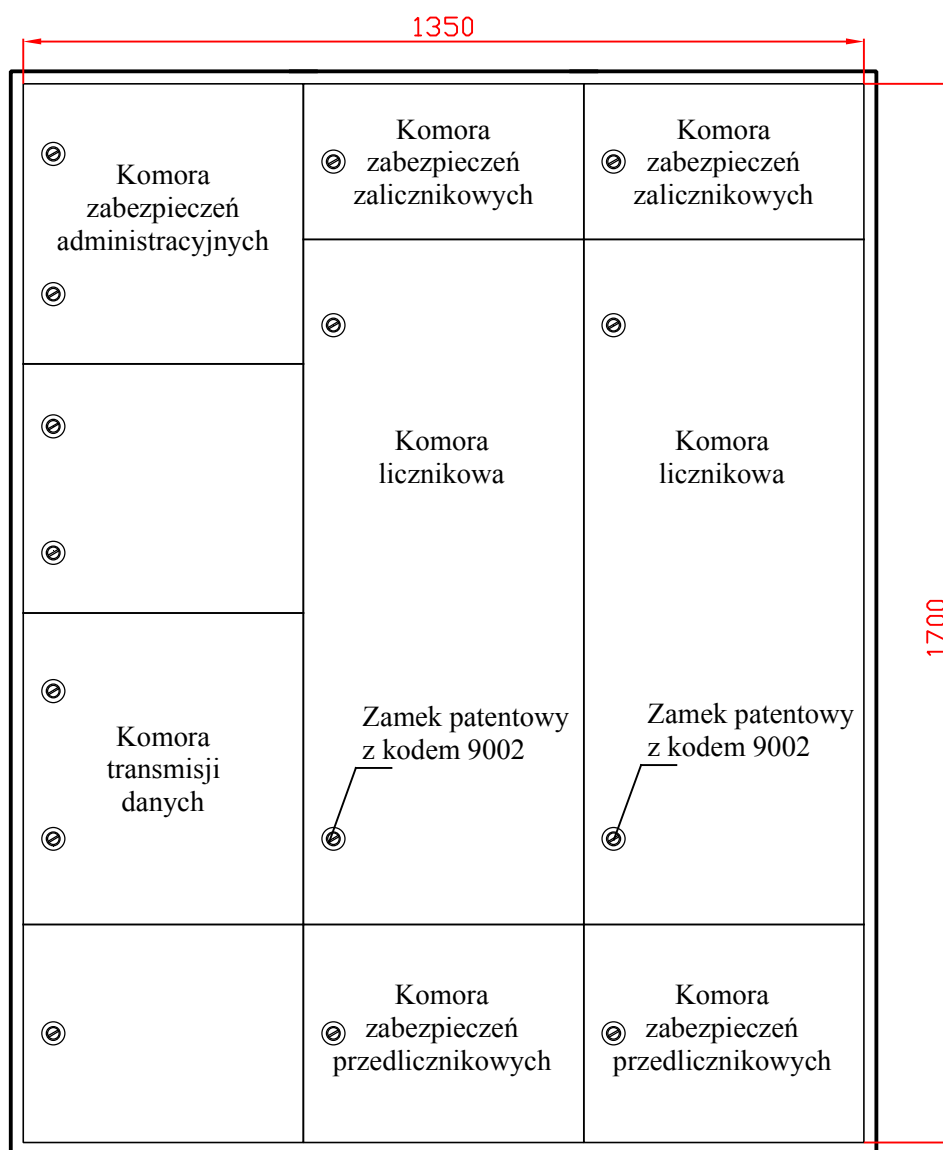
1350

1700

Komora zabezpieczeń administracyjnych

Komora zabezpieczeń zalicznikowych

Komora zabezpieczeń zalicznikowych

Komora licznikowa

Komora licznikowa

Komora transmisji danych

Zamek patentowy z kodem 9002

Zamek patentowy z kodem 9002

Komora zabezpieczeń przedlicznikowych

Komora zabezpieczeń przedlicznikowych